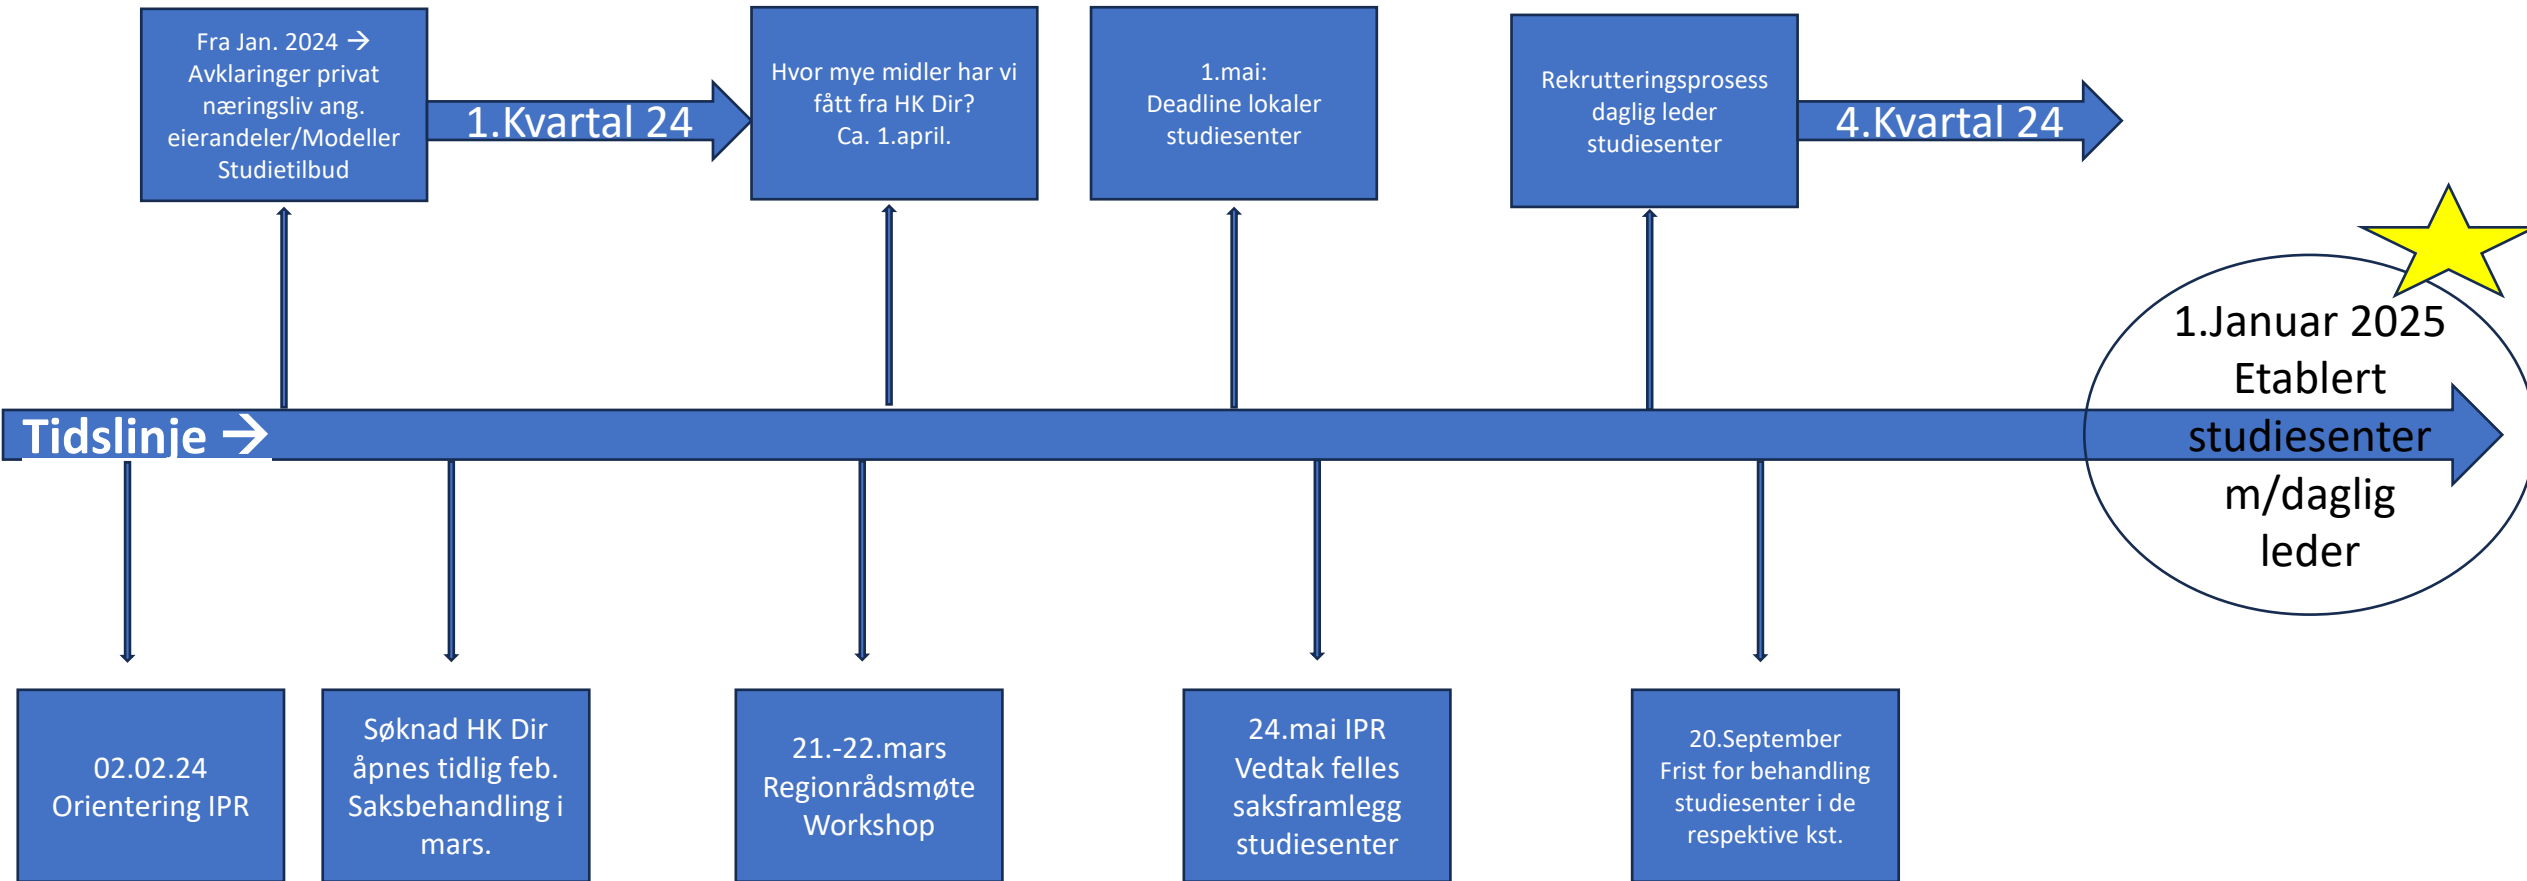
Fra Jan. 2024 →
Avklaringer privat næringsliv ang. eierandeler/Modeller Studietilbud

1.Kvartal 24

Hvor mye midler har vi fått fra HK Dir?
Ca. 1.april.

1.mai:
Deadline lokaler studiesenter

Rekrutteringsprosess daglig leder studiesenter

4.Kvartal 24

1.Januar 2025
Etablert studiesenter m/daglig leder

Tidslinje →

02.02.24
Orientering IPR

Søknad HK Dir åpnes tidlig feb. Saksbehandling i mars.

21.-22.mars
Regionrådsmøte
Workshop

24.mai IPR
Vedtak felles saksframlegg studiesenter

20.September
Frist for behandling studiesenter i de respektive kst.